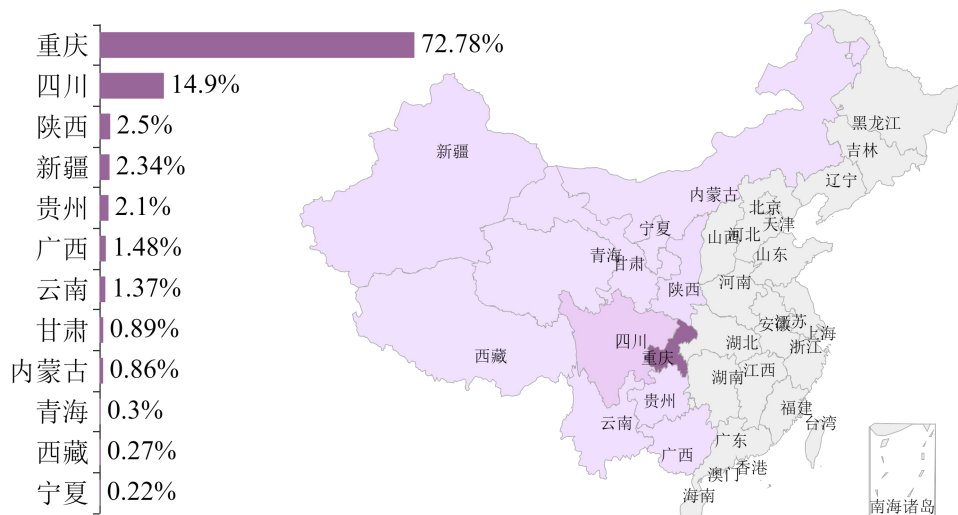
重庆 72.78%
四川 14.9%
陕西 2.5%
新疆 2.34%
贵州 2.1%
广西 1.48%
云南 1.37%
甘肃 0.89%
内蒙古 0.86%
青海 0.3%
西藏 0.27%
宁夏 0.22%

黑龙江
吉林
辽宁
新疆
内蒙古
北京
天津
宁夏
山西
河北
青海
甘肃
山东
河南
陕西
江苏
安徽
上海
四川
湖北
浙江
西藏
重庆
湖南
江西
贵州
福建
台湾
云南
广东
广西
香港
澳门
海南
南海诸岛